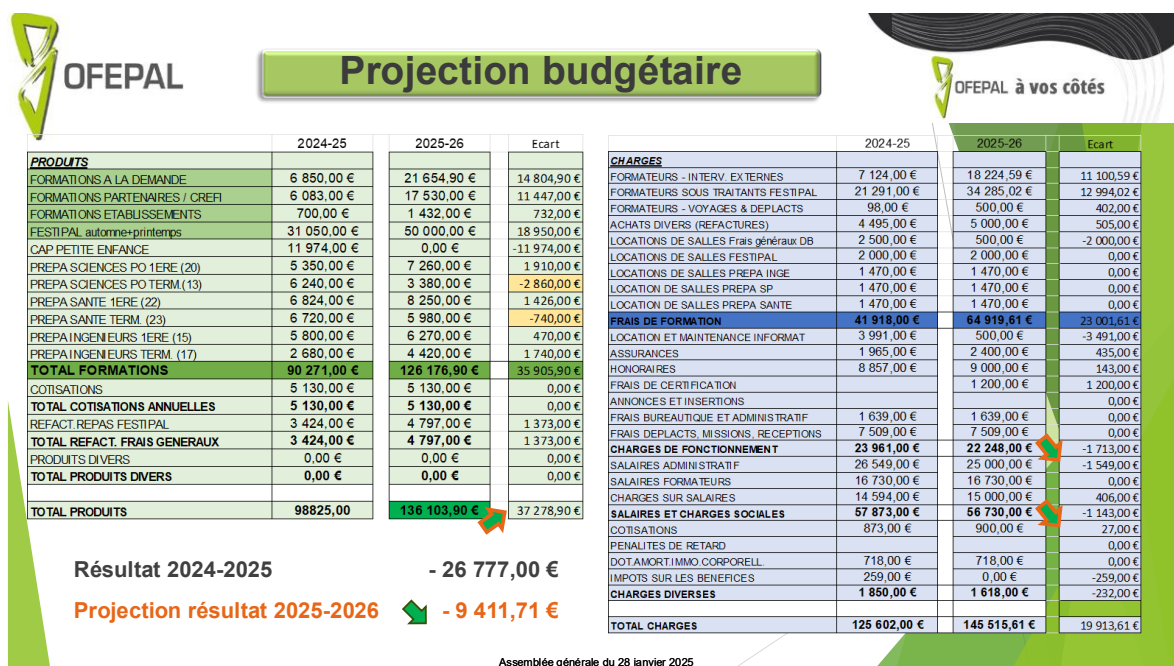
OFEPAL

Projection budgétaire

OFEPAL à vos côtés

| | 2024-25 | 2025-26 | Ecart |
|---|---|---|---|
| PRODUITS | | | |
| FORMATIONS A LA DEMANDE | 6 850,00 € | 21 654,90 € | 14 804,90 € |
| FORMATIONS PARTENAIRES / CREFI | 6 083,00 € | 17 530,00 € | 11 447,00 € |
| FORMATIONS ETABLISSEMENTS | 700,00 € | 1 432,00 € | 732,00 € |
| FESTIPAL automne+printemps | 31 050,00 € | 50 000,00 € | 18 950,00 € |
| CAP PETITE ENFANCE | 11 974,00 € | 0,00 € | -11 974,00 € |
| PREPA SCIENCES PO 1ERE (20) | 5 350,00 € | 7 260,00 € | 1 910,00 € |
| PREPA SCIENCES PO TERM.(13) | 6 240,00 € | 3 380,00 € | -2 860,00 € |
| PREPA SANTE 1ERE (22) | 6 824,00 € | 8 250,00 € | 1 426,00 € |
| PREPA SANTE TERM. (23) | 6 720,00 € | 5 980,00 € | -740,00 € |
| PREPA INGENIEURS 1ERE (15) | 5 800,00 € | 6 270,00 € | 470,00 € |
| PREPA INGENIEURS TERM. (17) | 2 680,00 € | 4 420,00 € | 1 740,00 € |
| TOTAL FORMATIONS | 90 271,00 € | 126 176,90 € | 35 905,90 € |
| COTISATIONS | 5 130,00 € | 5 130,00 € | 0,00 € |
| TOTAL COTISATIONS ANNUELLES | 5 130,00 € | 5 130,00 € | 0,00 € |
| REFACT.REPAS FESTIPAL | 3 424,00 € | 4 797,00 € | 1 373,00 € |
| TOTAL REFACT. FRAIS GENERAUX | 3 424,00 € | 4 797,00 € | 1 373,00 € |
| PRODUITS DIVERS | 0,00 € | 0,00 € | 0,00 € |
| TOTAL PRODUITS DIVERS | 0,00 € | 0,00 € | 0,00 € |
| TOTAL PRODUITS | 98825,00 | 136 103,90 € | 37 278,90 € |

Résultat 2024-2025 - 26 777,00 €

Projection résultat 2025-2026 - 9 411,71 €

| | 2024-25 | 2025-26 | Ecart |
|---|---|---|---|
| CHARGES | | | |
| FORMATEURS - INTERV. EXTERNES | 7 124,00 € | 18 224,59 € | 11 100,59 € |
| FORMATEURS SOUS TRAITANTS FESTIPAL | 21 291,00 € | 34 285,02 € | 12 994,02 € |
| FORMATEURS - VOYAGES & DEPLACTS | 98,00 € | 500,00 € | 402,00 € |
| ACHATS DIVERS (REFACTURES) | 4 495,00 € | 5 000,00 € | 505,00 € |
| LOCATIONS DE SALLES Frais généraux DB | 2 500,00 € | 500,00 € | -2 000,00 € |
| LOCATIONS DE SALLES FESTIPAL | 2 000,00 € | 2 000,00 € | 0,00 € |
| LOCATIONS DE SALLES PREPA INGE | 1 470,00 € | 1 470,00 € | 0,00 € |
| LOCATION DE SALLES PREPA SP | 1 470,00 € | 1 470,00 € | 0,00 € |
| LOCATION DE SALLES PREPA SANTE | 1 470,00 € | 1 470,00 € | 0,00 € |
| FRAIS DE FORMATION | 41 918,00 € | 64 919,61 € | 23 001,61 € |
| LOCATION ET MAINTENANCE INFORMAT | 3 991,00 € | 500,00 € | -3 491,00 € |
| ASSURANCES | 1 965,00 € | 2 400,00 € | 435,00 € |
| HONORAIRES | 8 857,00 € | 9 000,00 € | 143,00 € |
| FRAIS DE CERTIFICATION | | 1 200,00 € | 1 200,00 € |
| ANNONCES ET INSERTIONS | | | 0,00 € |
| FRAIS BUREAUTIQUE ET ADMINISTRATIF | 1 639,00 € | 1 639,00 € | 0,00 € |
| FRAIS DEPLACTS, MISSIONS, RECEPTIONS | 7 509,00 € | 7 509,00 € | 0,00 € |
| CHARGES DE FONCTIONNEMENT | 23 961,00 € | 22 248,00 € | -1 713,00 € |
| SALAIRES ADMINISTRATIF | 26 549,00 € | 25 000,00 € | -1 549,00 € |
| SALAIRES FORMATEURS | 16 730,00 € | 16 730,00 € | 0,00 € |
| CHARGES SUR SALAIRES | 14 594,00 € | 15 000,00 € | 406,00 € |
| SALAIRES ET CHARGES SOCIALES | 57 873,00 € | 56 730,00 € | -1 143,00 € |
| COTISATIONS | 873,00 € | 900,00 € | 27,00 € |
| PENALITES DE RETARD | | | 0,00 € |
| DOT.AMORT.IMMO.CORPORELL. | 718,00 € | 718,00 € | 0,00 € |
| IMPOTS SUR LES BENEFICES | 259,00 € | 0,00 € | -259,00 € |
| CHARGES DIVERSES | 1 850,00 € | 1 618,00 € | -232,00 € |
| TOTAL CHARGES | 125 602,00 € | 145 515,61 € | 19 913,61 € |

Assemblée générale du 28 janvier 2025